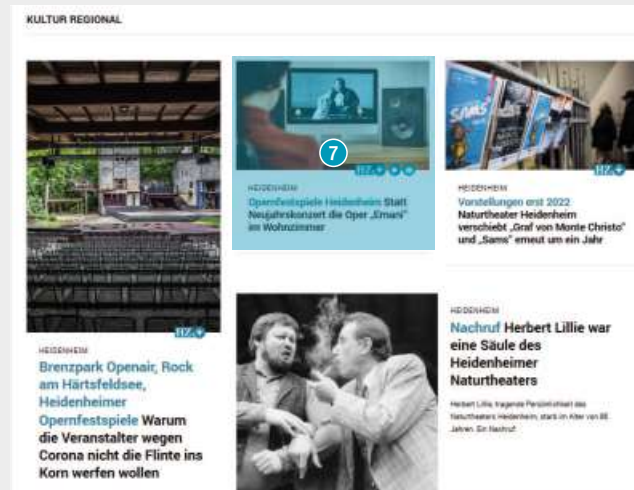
KULTUR REGIONAL

HZ+

HEIDENHEIM

Brenzpark Openair, Rock am Härtsfeldsee, Heidenheimer Opernfestspiele Warum die Veranstalter wegen Corona nicht die Flinte ins Korn werfen wollen

7

HZ+

HEIDENHEIM

Opernfestspiele Heidenheim Statt Neujahrskonzert die Oper „Ernani" im Wohnzimmer

HZ+

HEIDENHEIM

Vorstellungen erst 2022 Naturtheater Heidenheim verschiebt „Graf von Monte Christo" und „Sams" erneut um ein Jahr

HEIDENHEIM

Nachruf Herbert Lillie war eine Säule des Heidenheimer Naturtheaters

Herbert Lillie, tragende Persönlichkeit des Naturtheaters Heidenheim, starb im Alter von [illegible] Jahren. Ein Nachruf.